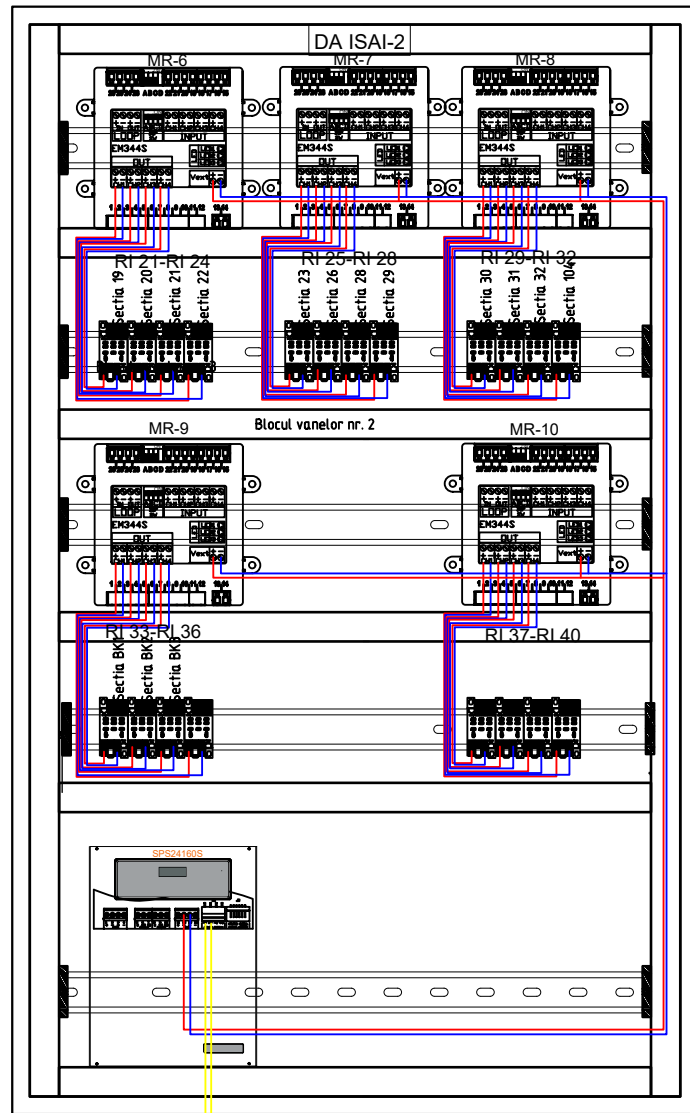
DA ISAI-2

MR-6

LOOP
INPUT
EM344S
OUT

MR-7

LOOP
INPUT
EM344S
OUT

MR-8

LOOP
INPUT
EM344S
OUT

RI 21-RI 24
Sectia 19
Sectia 20
Sectia 21
Sectia 22

RI 25-RI 28
Sectia 23
Sectia 26
Sectia 28
Sectia 29

RI 29-RI 32
Sectia 30
Sectia 31
Sectia 32
Sectia 104

MR-9

Blocul vanelor nr. 2

MR-10

LOOP
INPUT
EM344S
OUT

LOOP
INPUT
EM344S
OUT

RI 33-RI 36
Sectia BK
Sectia BK
Sectia BK

RI 37-RI 40

SPS24160S